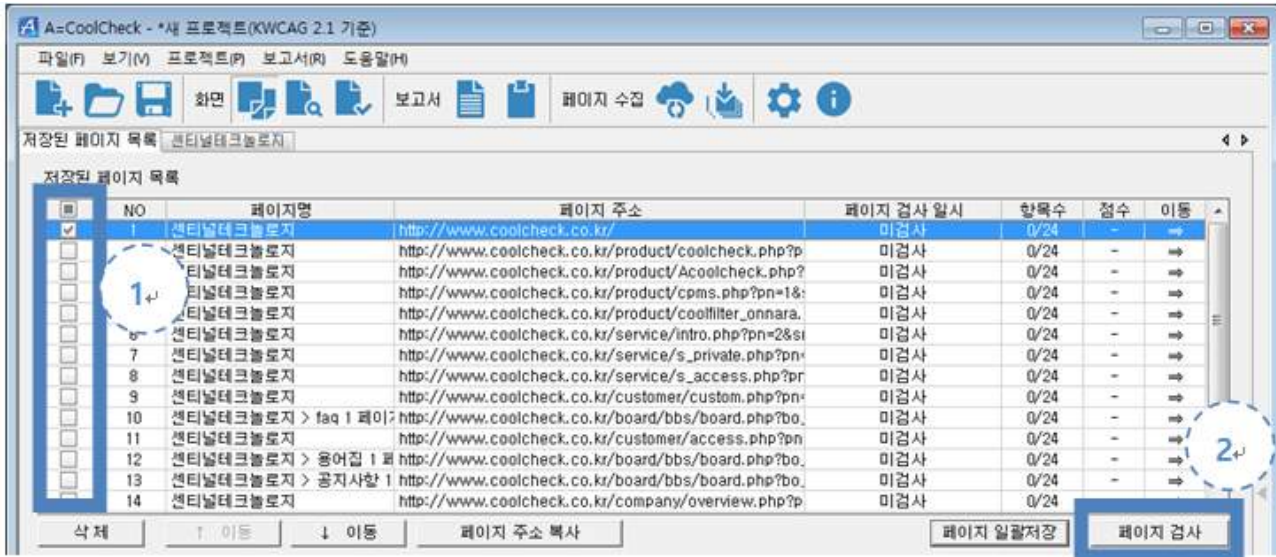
A=CoolCheck - *새 프로젝트(KWCAG 2.1 기준)

파일(F) 보기(V) 프로젝트(P) 보고서(R) 도움말(H)

화면 보고서 페이지 수집

저장된 페이지 목록 센티널테크놀로지

저장된 페이지 목록

| | NO | 페이지명 | 페이지 주소 | 페이지 검사 일시 | 항목수 | 점수 | 이동 |
|---|---|---|---|---|---|---|---|
| ☑ | 1 | 센티널테크놀로지 | http://www.coolcheck.co.kr/ | 미검사 | 0/24 | - | ⇒ |
| ☐ | | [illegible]티널테크놀로지 | http://www.coolcheck.co.kr/product/coolcheck.php?p | 미검사 | 0/24 | - | ⇒ |
| ☐ | | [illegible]티널테크놀로지 | http://www.coolcheck.co.kr/product/Acoolcheck.php? | 미검사 | 0/24 | - | ⇒ |
| ☐ | | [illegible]티널테크놀로지 | http://www.coolcheck.co.kr/product/cpms.php?pn=1& | 미검사 | 0/24 | - | ⇒ |
| ☐ | | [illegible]티널테크놀로지 | http://www.coolcheck.co.kr/product/coolfilter_onnara. | 미검사 | 0/24 | - | ⇒ |
| ☐ | 6 | 센티널테크놀로지 | http://www.coolcheck.co.kr/service/intro.php?pn=2&s | 미검사 | 0/24 | - | ⇒ |
| ☐ | 7 | 센티널테크놀로지 | http://www.coolcheck.co.kr/service/s_private.php?pn | 미검사 | 0/24 | - | ⇒ |
| ☐ | 8 | 센티널테크놀로지 | http://www.coolcheck.co.kr/service/s_access.php?pr | 미검사 | 0/24 | - | ⇒ |
| ☐ | 9 | 센티널테크놀로지 | http://www.coolcheck.co.kr/customer/custom.php?pn | 미검사 | 0/24 | - | ⇒ |
| ☐ | 10 | 센티널테크놀로지 > faq 1 페이 | http://www.coolcheck.co.kr/board/bbs/board.php?bo_ | 미검사 | 0/24 | - | ⇒ |
| ☐ | 11 | 센티널테크놀로지 | http://www.coolcheck.co.kr/customer/access.php?pn | 미검사 | 0/24 | - | ⇒ |
| ☐ | 12 | 센티널테크놀로지 > 용어집 1 페 | http://www.coolcheck.co.kr/board/bbs/board.php?bo_ | 미검사 | 0/24 | - | ⇒ |
| ☐ | 13 | 센티널테크놀로지 > 공지사항 1 | http://www.coolcheck.co.kr/board/bbs/board.php?bo_ | 미검사 | 0/24 | - | ⇒ |
| ☐ | 14 | 센티널테크놀로지 | http://www.coolcheck.co.kr/company/overview.php?p | 미검사 | 0/24 | - | |

1
2

삭제 ↑ 이동 ↓ 이동 페이지 주소 복사 페이지 일괄저장 페이지 검사